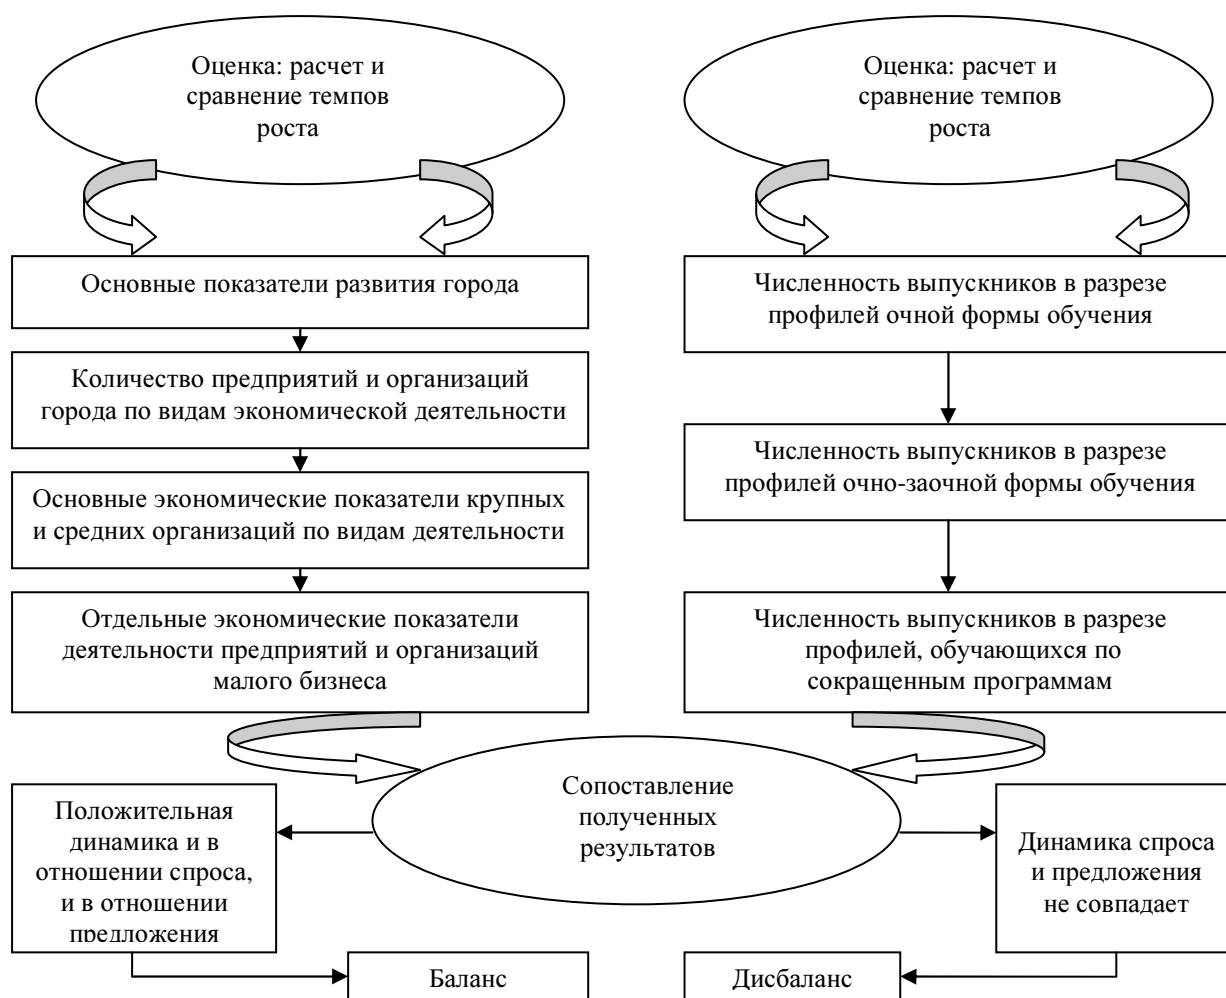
Оценка: расчет и сравнение темпов роста

Оценка: расчет и сравнение темпов роста

Основные показатели развития города

Количество предприятий и организаций города по видам экономической деятельности

Основные экономические показатели крупных и средних организаций по видам деятельности

Отдельные экономические показатели деятельности предприятий и организаций малого бизнеса

Численность выпускников в разрезе профилей очной формы обучения

Численность выпускников в разрезе профилей очно-заочной формы обучения

Численность выпускников в разрезе профилей, обучающихся по сокращенным программам

Сопоставление полученных результатов

Положительная динамика и в отношении спроса, и в отношении предложения

Динамика спроса и предложения не совпадает

Баланс

Дисбаланс